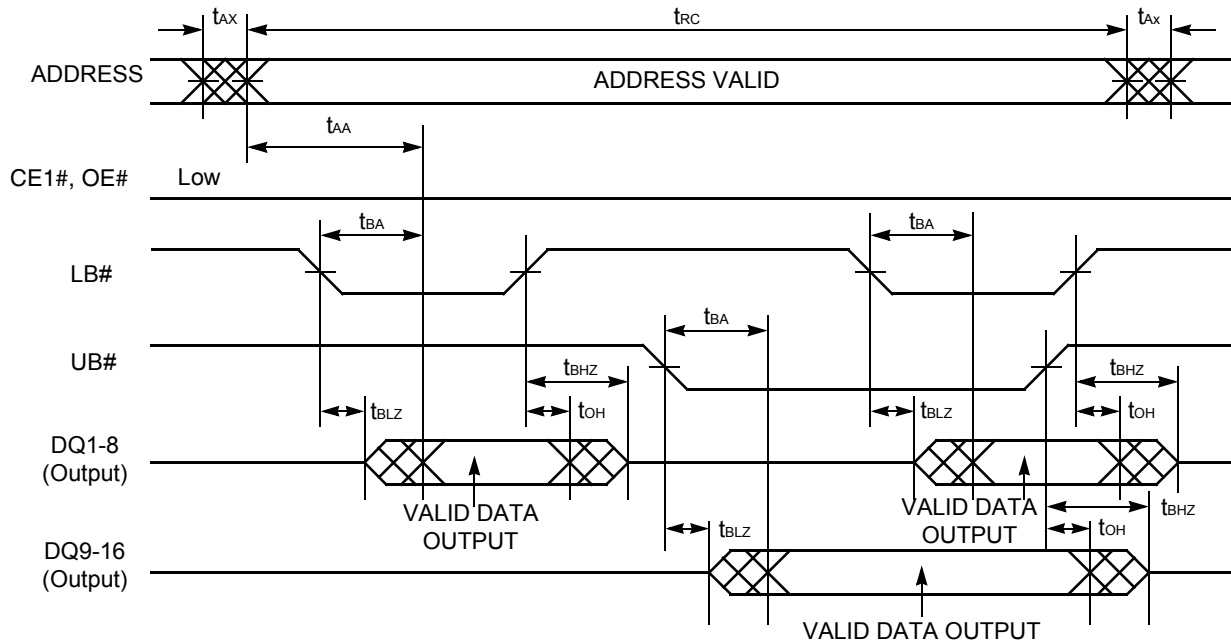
$t_{AX}$ $t_{RC}$ $t_{Ax}$

ADDRESS

ADDRESS VALID

$t_{AA}$

CE1#, OE# Low

$t_{BA}$ $t_{BA}$

LB#

$t_{BA}$

UB#

$t_{BHZ}$ $t_{BHZ}$

$t_{BLZ}$ $t_{OH}$ $t_{BLZ}$ $t_{OH}$

DQ1-8 (Output)

VALID DATA OUTPUT

VALID DATA OUTPUT

$t_{BHZ}$

$t_{BLZ}$ $t_{OH}$

DQ9-16 (Output)

VALID DATA OUTPUT